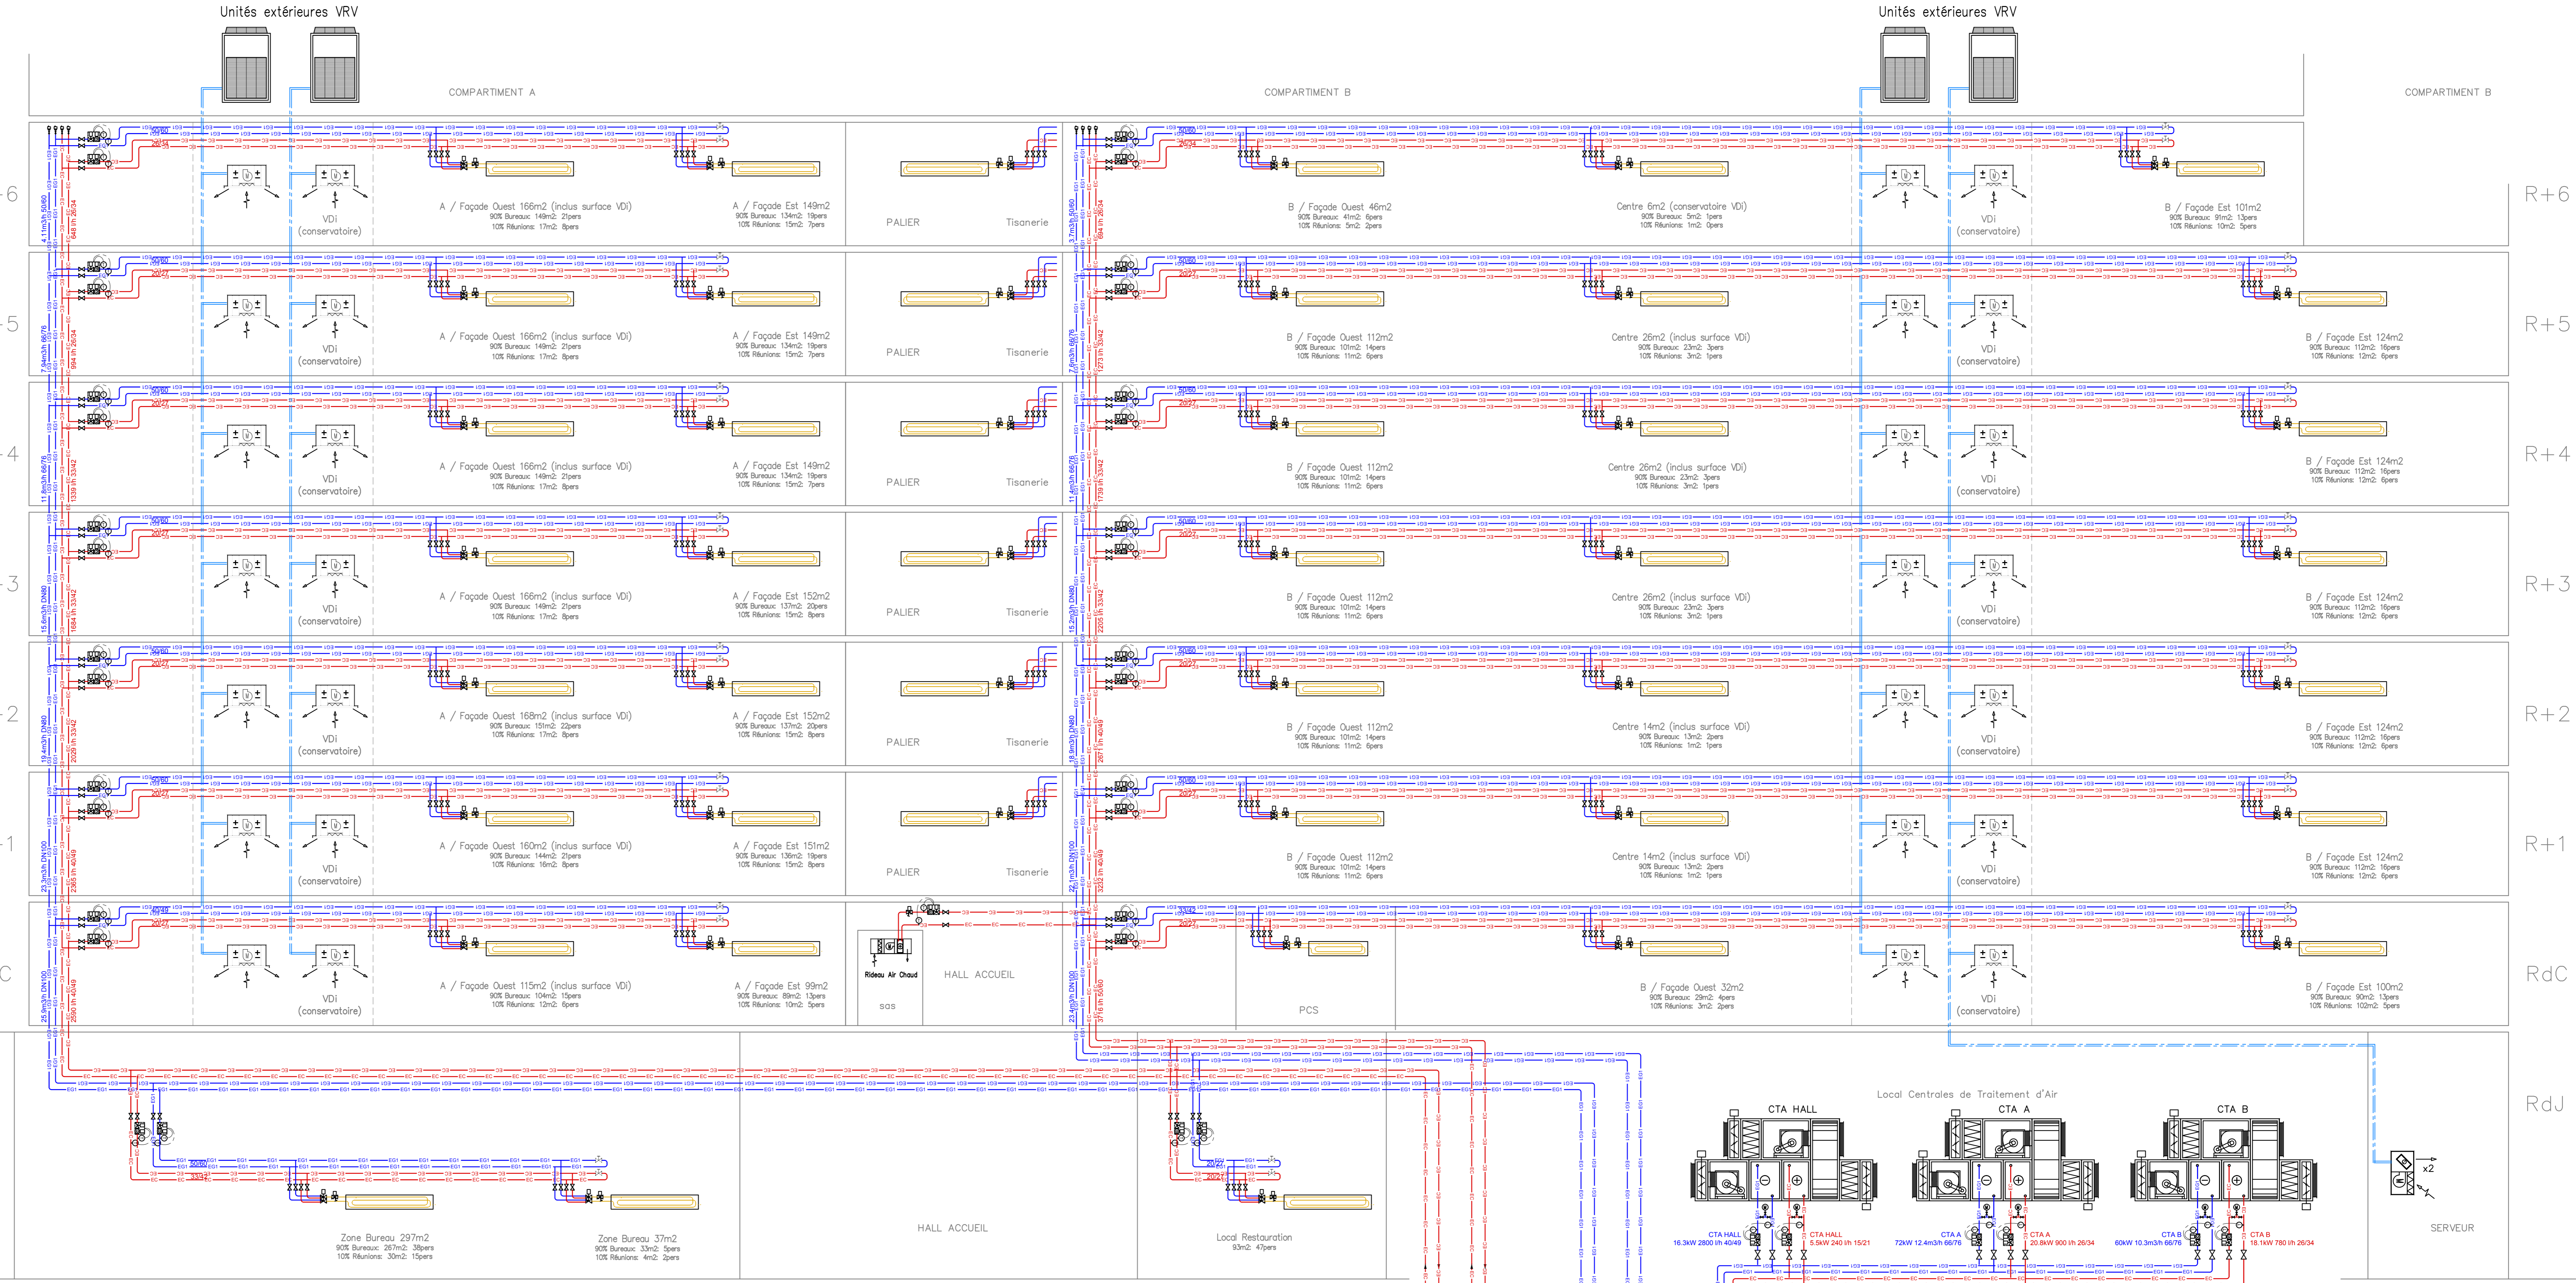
Unités extérieures VRV

Unités extérieures VRV

COMPARTIMENT A

COMPARTIMENT B

COMPARTIMENT B

R+6

VDi (conservatoire)

A / Façade Ouest 166m2 (inclus surface VDi)
90% Bureaux: 149m2: 21pers
10% Réunions: 17m2: 8pers

A / Façade Est 149m2
90% Bureaux: 134m2: 19pers
10% Réunions: 15m2: 7pers

PALIER

Tisanerie

B / Façade Ouest 46m2
90% Bureaux: 41m2: 6pers
10% Réunions: 5m2: 2pers

Centre 6m2 (conservatoire VDi)
90% Bureaux: 5m2: 1pers
10% Réunions: 1m2: 0pers

VDi (conservatoire)

B / Façade Est 101m2
90% Bureaux: 91m2: 13pers
10% Réunions: 10m2: 5pers

R+5

VDi (conservatoire)

A / Façade Ouest 166m2 (inclus surface VDi)
90% Bureaux: 149m2: 21pers
10% Réunions: 17m2: 8pers

A / Façade Est 149m2
90% Bureaux: 134m2: 19pers
10% Réunions: 15m2: 7pers

PALIER

Tisanerie

B / Façade Ouest 112m2
90% Bureaux: 101m2: 14pers
10% Réunions: 11m2: 6pers

Centre 26m2 (inclus surface VDi)
90% Bureaux: 23m2: 3pers
10% Réunions: 3m2: 1pers

VDi (conservatoire)

B / Façade Est 124m2
90% Bureaux: 112m2: 16pers
10% Réunions: 12m2: 6pers

R+4

VDi (conservatoire)

A / Façade Ouest 166m2 (inclus surface VDi)
90% Bureaux: 149m2: 21pers
10% Réunions: 17m2: 8pers

A / Façade Est 149m2
90% Bureaux: 134m2: 19pers
10% Réunions: 15m2: 7pers

PALIER

Tisanerie

B / Façade Ouest 112m2
90% Bureaux: 101m2: 14pers
10% Réunions: 11m2: 6pers

Centre 26m2 (inclus surface VDi)
90% Bureaux: 23m2: 3pers
10% Réunions: 3m2: 1pers

VDi (conservatoire)

B / Façade Est 124m2
90% Bureaux: 112m2: 16pers
10% Réunions: 12m2: 6pers

R+3

VDi (conservatoire)

A / Façade Ouest 166m2 (inclus surface VDi)
90% Bureaux: 149m2: 21pers
10% Réunions: 17m2: 8pers

A / Façade Est 152m2
90% Bureaux: 137m2: 20pers
10% Réunions: 15m2: 8pers

PALIER

Tisanerie

B / Façade Ouest 112m2
90% Bureaux: 101m2: 14pers
10% Réunions: 11m2: 6pers

Centre 26m2 (inclus surface VDi)
90% Bureaux: 23m2: 3pers
10% Réunions: 3m2: 1pers

VDi (conservatoire)

B / Façade Est 124m2
90% Bureaux: 112m2: 16pers
10% Réunions: 12m2: 6pers

R+2

VDi (conservatoire)

A / Façade Ouest 168m2 (inclus surface VDi)
90% Bureaux: 151m2: 22pers
10% Réunions: 17m2: 8pers

A / Façade Est 152m2
90% Bureaux: 137m2: 20pers
10% Réunions: 15m2: 8pers

PALIER

Tisanerie

B / Façade Ouest 112m2
90% Bureaux: 101m2: 14pers
10% Réunions: 11m2: 6pers

Centre 14m2 (inclus surface VDi)
90% Bureaux: 13m2: 2pers
10% Réunions: 1m2: 1pers

VDi (conservatoire)

B / Façade Est 124m2
90% Bureaux: 112m2: 16pers
10% Réunions: 12m2: 6pers

R+1

VDi (conservatoire)

A / Façade Ouest 160m2 (inclus surface VDi)
90% Bureaux: 144m2: 21pers
10% Réunions: 16m2: 8pers

A / Façade Est 151m2
90% Bureaux: 136m2: 19pers
10% Réunions: 15m2: 8pers

PALIER

Tisanerie

B / Façade Ouest 112m2
90% Bureaux: 101m2: 14pers
10% Réunions: 11m2: 6pers

Centre 14m2 (inclus surface VDi)
90% Bureaux: 13m2: 2pers
10% Réunions: 1m2: 1pers

VDi (conservatoire)

B / Façade Est 124m2
90% Bureaux: 112m2: 16pers
10% Réunions: 12m2: 6pers

RdC

VDi (conservatoire)

A / Façade Ouest 115m2 (inclus surface VDi)
90% Bureaux: 104m2: 15pers
10% Réunions: 12m2: 6pers

A / Façade Est 99m2
90% Bureaux: 89m2: 13pers
10% Réunions: 10m2: 5pers

Rideau Air Chaud

sas

HALL ACCUEIL

PCS

B / Façade Ouest 32m2
90% Bureaux: 29m2: 4pers
10% Réunions: 3m2: 2pers

VDi (conservatoire)

B / Façade Est 100m2
90% Bureaux: 90m2: 13pers
10% Réunions: 10m2: 5pers

RdJ

Zone Bureau 297m2
90% Bureaux: 267m2: 38pers
10% Réunions: 30m2: 15pers

Zone Bureau 37m2
90% Bureaux: 33m2: 5pers
10% Réunions: 4m2: 2pers

HALL ACCUEIL

Local Restauration
93m2: 47pers

Local Centrales de Traitement d'Air

CTA HALL

CTA A

CTA B

CTA HALL
16.3kW 2800 l/h 40/49

CTA HALL
5.5kW 240 l/h 15/21

CTA A
72kW 12.4m3/h 66/76

CTA A
20.8kW 900 l/h 26/34

CTA B
60kW 10.3m3/h 66/76

CTA B
18.1kW 780 l/h 26/34

x2

SERVEUR